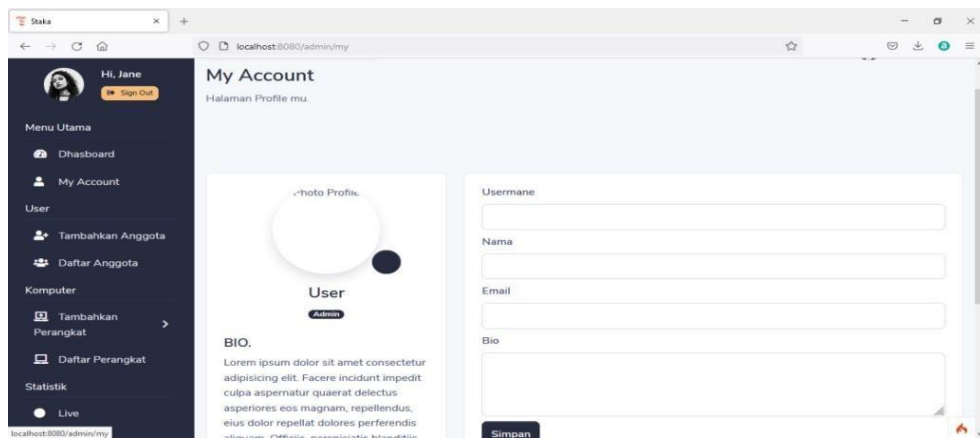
Staka
localhost:8080/admin/my

Hi, Jane
Sign Out

Menu Utama
Dhasboard
My Account
User
Tambahkan Anggota
Daftar Anggota
Komputer
Tambahkan Perangkat
Daftar Perangkat
Statistik
Live

My Account
Halaman Profile mu.

Photo Profile
User
Admin
BIO.
Lorem ipsum dolor sit amet consectetur adipisicing elit. Facere incidunt impedit culpa aspernatur quaerat delectus asperiores eos magnam, repellendus, eius dolor repellat dolores perferendis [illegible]

Usermane
Nama
Email
Bio
Simpan

localhost:8080/admin/my